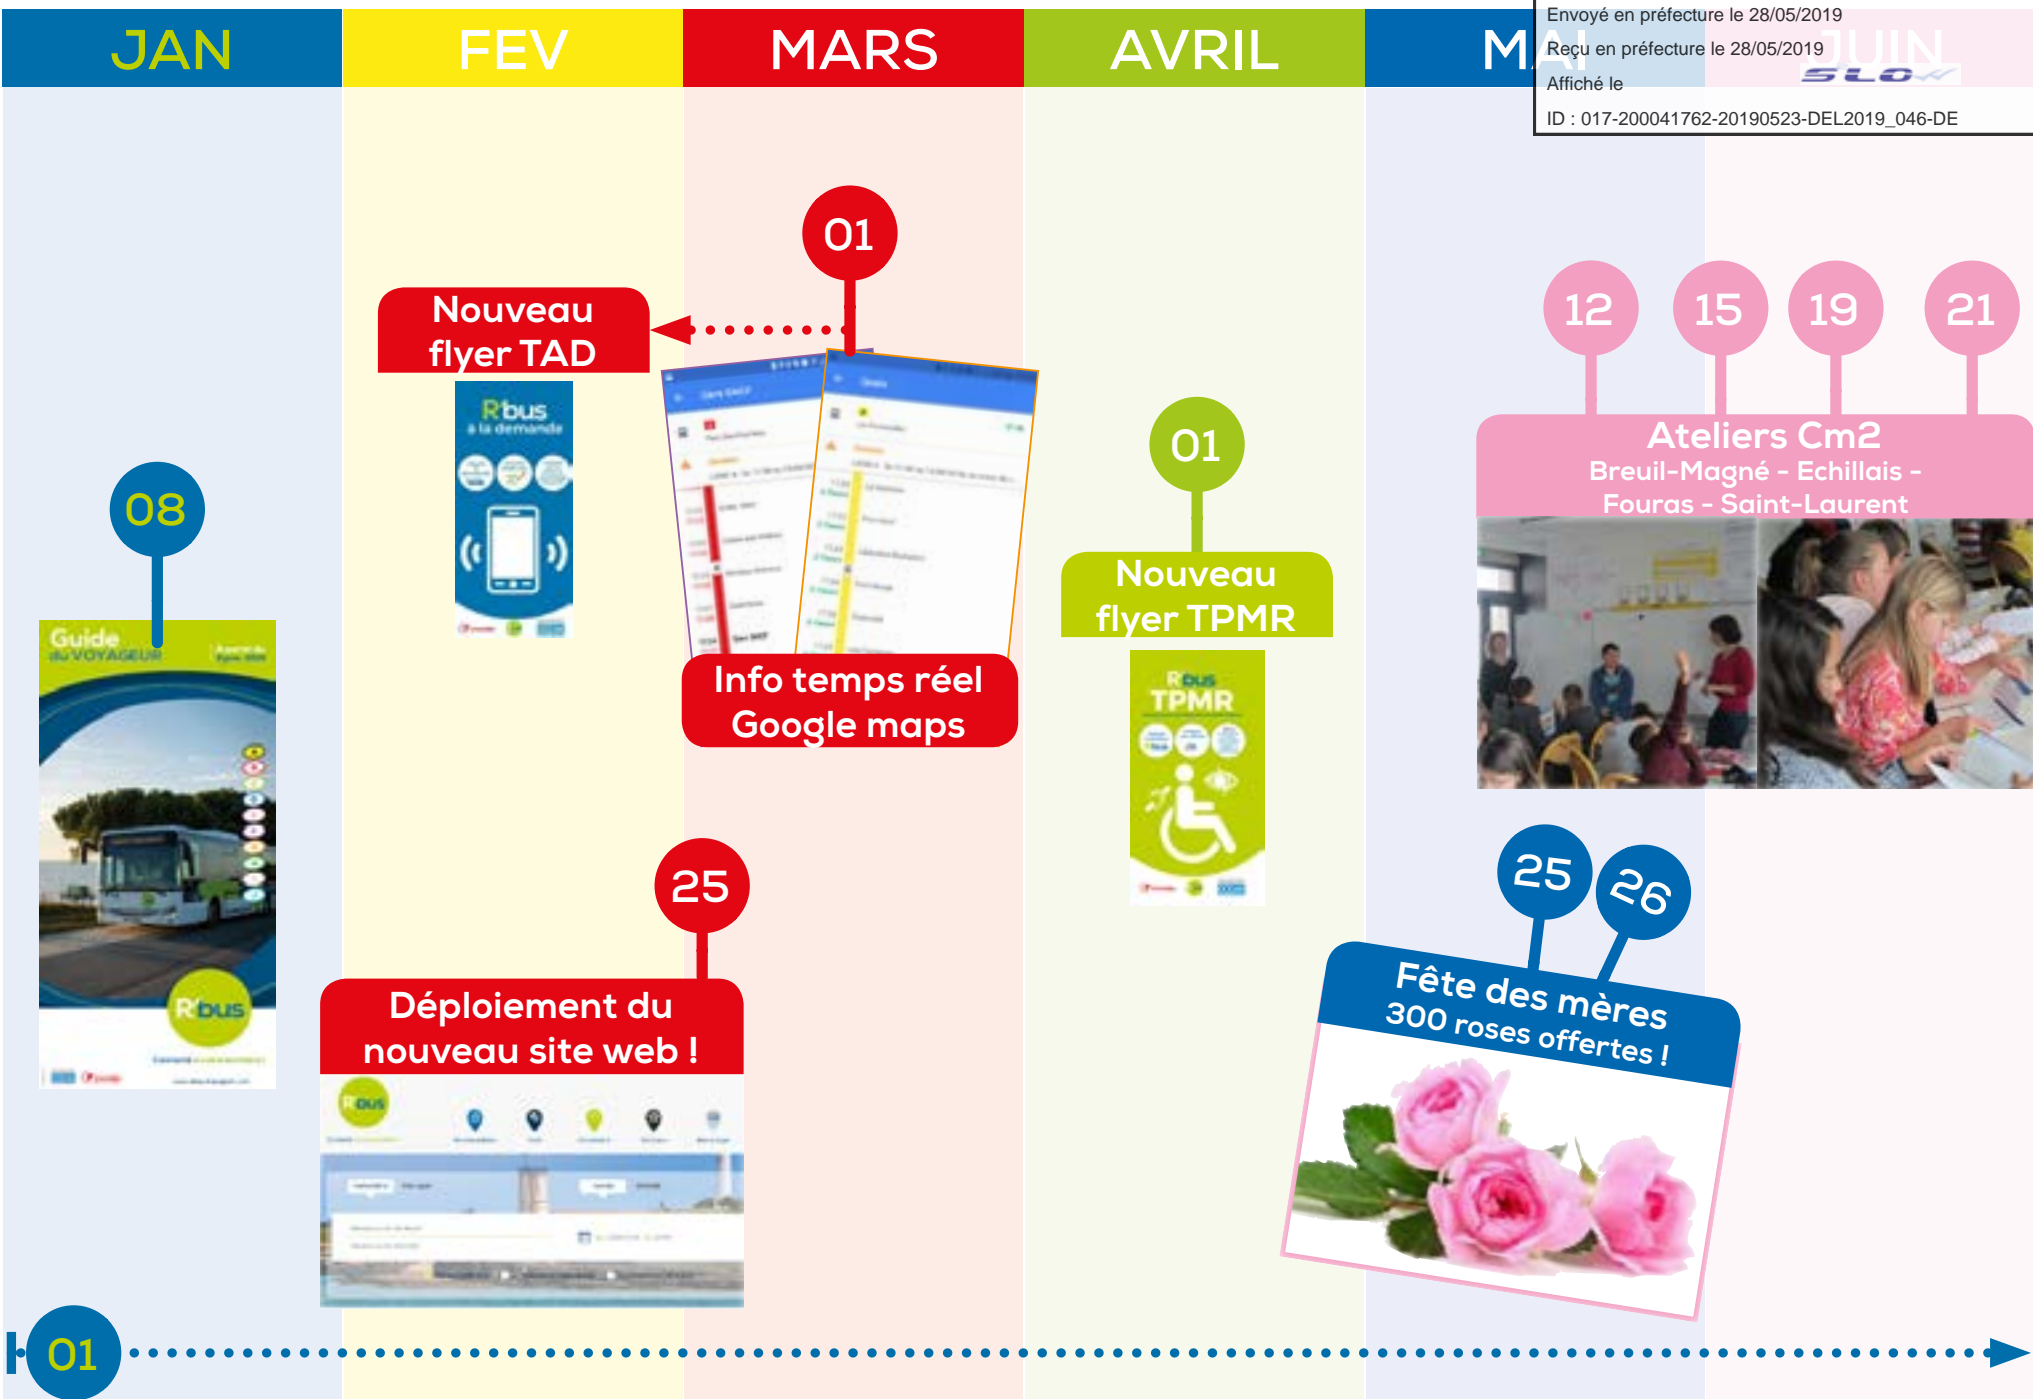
JAN

FEV

MARS

AVRIL

MAI

JUIN

Envoyé en préfecture le 28/05/2019

Reçu en préfecture le 28/05/2019

Affiché le

ID : 017-200041762-20190523-DEL2019_046-DE

01

Nouveau flyer TAD

R'bus à la demande

12

15

19

21

Ateliers Cm2

Breuil-Magné - Echillais - Fouras - Saint-Laurent

01

Nouveau flyer TPMR

R'bus TPMR

08

Guide du VOYAGEUR

R'bus

Info temps réel Google maps

25

Déploiement du nouveau site web !

R'bus

25

26

Fête des mères

300 roses offertes !

01